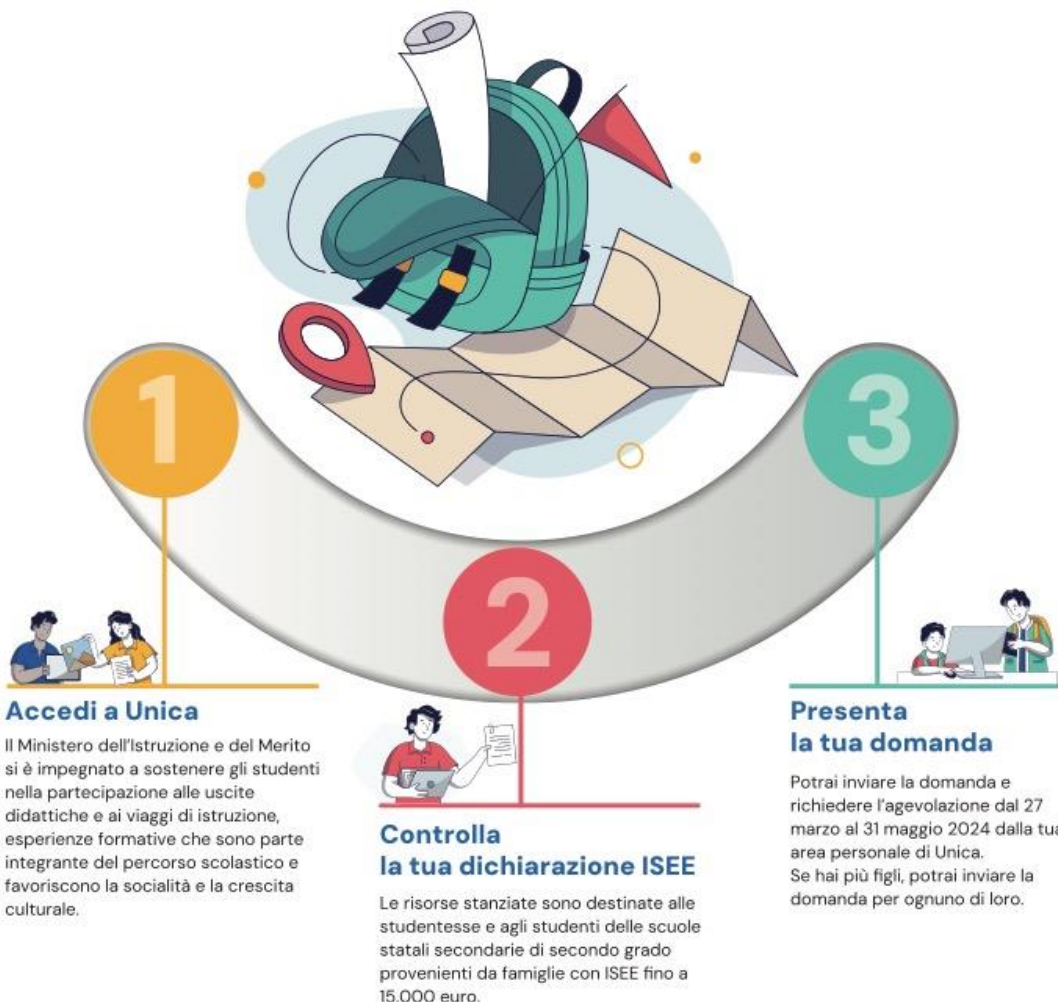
1

2

3

Accedi a Unica

Il Ministero dell'Istruzione e del Merito si è impegnato a sostenere gli studenti nella partecipazione alle uscite didattiche e ai viaggi di istruzione, esperienze formative che sono parte integrante del percorso scolastico e favoriscono la socialità e la crescita culturale.

Controlla la tua dichiarazione ISEE

Le risorse stanziate sono destinate alle studentesse e agli studenti delle scuole statali secondarie di secondo grado provenienti da famiglie con ISEE fino a 15.000 euro.

Presenta la tua domanda

Potrai inviare la domanda e richiedere l'agevolazione dal 27 marzo al 31 maggio 2024 dalla tua area personale di Unica.
Se hai più figli, potrai inviare la domanda per ognuno di loro.